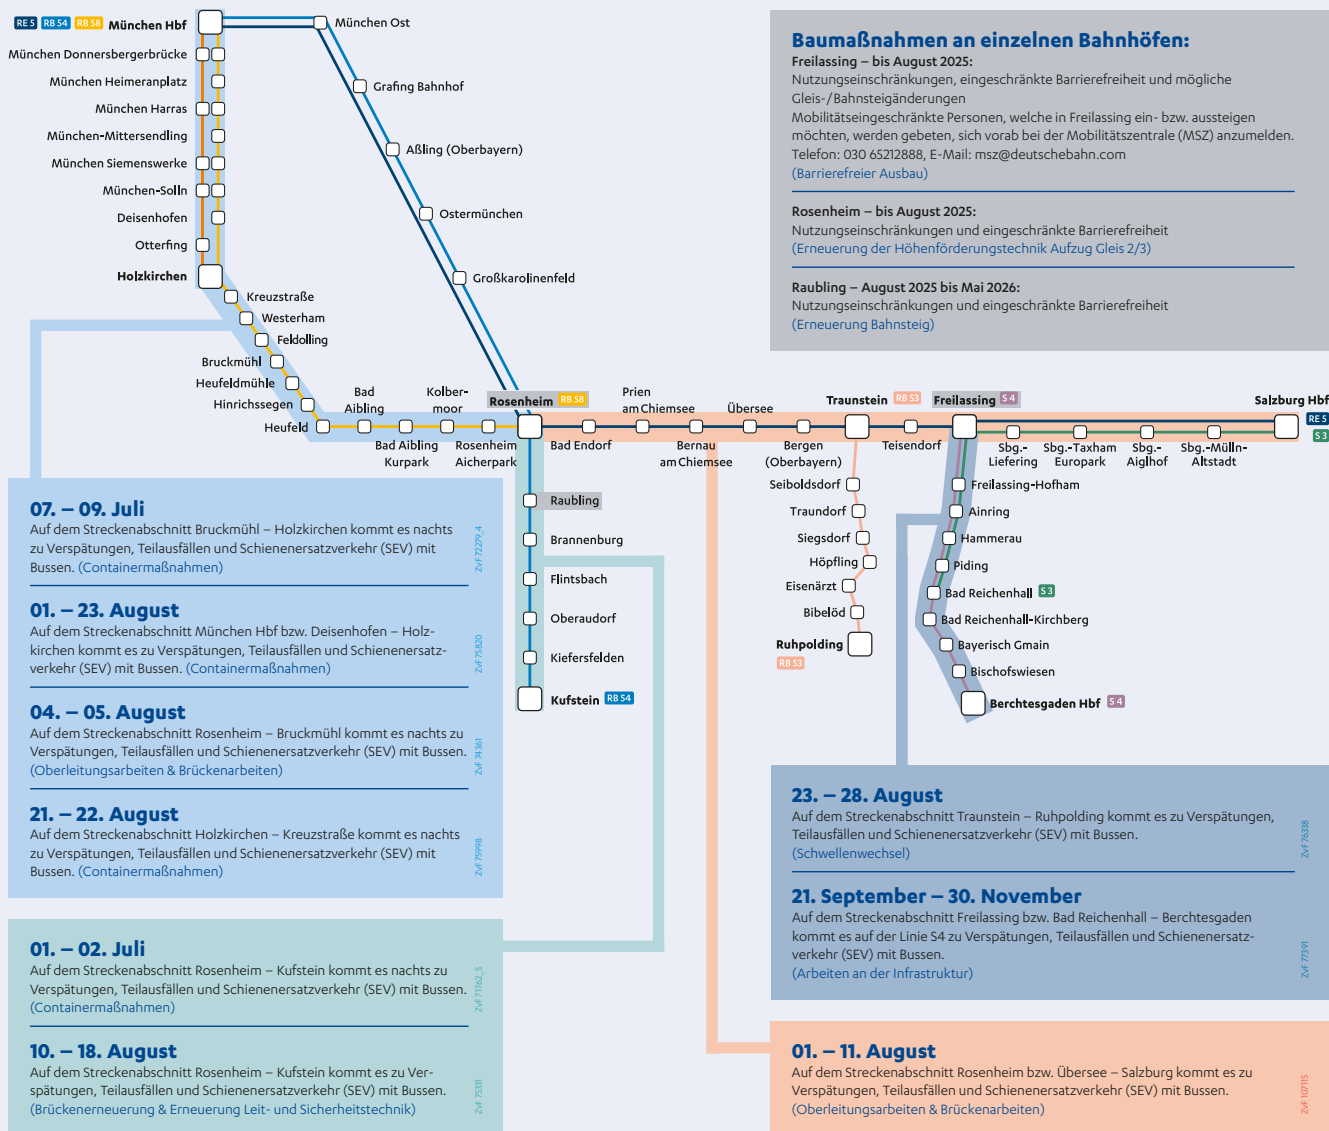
RE 5 RB 54 RB 58 München Hbf
München Donnersbergerbrücke
München Heimeranplatz
München Harras
München-Mittersendling
München Siemenswerke
München-Solln
Deisenhofen
Otterfing
Holzkirchen
Kreuzstraße
Westerham
Feldolling
Bruckmühl
Heufeldmühle
Hinrichssegen
Heufeld
München Ost
Grafing Bahnhof
Aßling (Oberbayern)
Ostermünchen
Großkarolinenfeld
Bad Aibling
Kolbermoor
Bad Aibling Kurpark
Rosenheim Aicherpark
Rosenheim RB 58
Bad Endorf
Prien am Chiemsee
Bernau am Chiemsee
Übersee
Bergen (Oberbayern)
Traunstein RB 53
Teisendorf
Freilassing S 4
Salzburg Hbf RE 5 S 3
Sbg.-Liefering
Sbg.-Taxham Europark
Sbg.-Aiglhof
Sbg.-Mülln-Altstadt
Raubling
Brannenburg
Flintsbach
Oberaudorf
Kiefersfelden
Kufstein RB 54
Seiboldsdorf
Traundorf
Siegsdorf
Höpfling
Eisenärzt
Bibelöd
Ruhpolding RB 53
Freilassing-Hofham
Ainring
Hammerau
Piding
Bad Reichenhall S 3
Bad Reichenhall-Kirchberg
Bayerisch Gmain
Bischofswiesen
Berchtesgaden Hbf S 4

Baumaßnahmen an einzelnen Bahnhöfen:
Freilassing – bis August 2025:
Nutzungseinschränkungen, eingeschränkte Barrierefreiheit und mögliche Gleis-/Bahnsteigänderungen
Mobilitätseingeschränkte Personen, welche in Freilassing ein- bzw. aussteigen möchten, werden gebeten, sich vorab bei der Mobilitätszentrale (MSZ) anzumelden. Telefon: 030 65212888, E-Mail: msz@deutschebahn.com
(Barrierefreier Ausbau)

Rosenheim – bis August 2025:
Nutzungseinschränkungen und eingeschränkte Barrierefreiheit
(Erneuerung der Höhenförderungstechnik Aufzug Gleis 2/3)

Raubling – August 2025 bis Mai 2026:
Nutzungseinschränkungen und eingeschränkte Barrierefreiheit
(Erneuerung Bahnsteig)

07. – 09. Juli
Auf dem Streckenabschnitt Bruckmühl – Holzkirchen kommt es nachts zu Verspätungen, Teilausfällen und Schienenersatzverkehr (SEV) mit Bussen. (Containermaßnahmen)
ZvF 72279_4

01. – 23. August
Auf dem Streckenabschnitt München Hbf bzw. Deisenhofen – Holzkirchen kommt es zu Verspätungen, Teilausfällen und Schienenersatzverkehr (SEV) mit Bussen. (Containermaßnahmen)
ZvF 75820

04. – 05. August
Auf dem Streckenabschnitt Rosenheim – Bruckmühl kommt es nachts zu Verspätungen, Teilausfällen und Schienenersatzverkehr (SEV) mit Bussen. (Oberleitungsarbeiten & Brückenarbeiten)
ZvF 74361

21. – 22. August
Auf dem Streckenabschnitt Holzkirchen – Kreuzstraße kommt es nachts zu Verspätungen, Teilausfällen und Schienenersatzverkehr (SEV) mit Bussen. (Containermaßnahmen)
ZvF 75998

01. – 02. Juli
Auf dem Streckenabschnitt Rosenheim – Kufstein kommt es nachts zu Verspätungen, Teilausfällen und Schienenersatzverkehr (SEV) mit Bussen. (Containermaßnahmen)
ZvF 71762_5

10. – 18. August
Auf dem Streckenabschnitt Rosenheim – Kufstein kommt es zu Verspätungen, Teilausfällen und Schienenersatzverkehr (SEV) mit Bussen. (Brückenerneuerung & Erneuerung Leit- und Sicherheitstechnik)
ZvF 75331

23. – 28. August
Auf dem Streckenabschnitt Traunstein – Ruhpolding kommt es zu Verspätungen, Teilausfällen und Schienenersatzverkehr (SEV) mit Bussen. (Schwellenwechsel)
ZvF 76338

21. September – 30. November
Auf dem Streckenabschnitt Freilassing bzw. Bad Reichenhall – Berchtesgaden kommt es auf der Linie S4 zu Verspätungen, Teilausfällen und Schienenersatzverkehr (SEV) mit Bussen.
(Arbeiten an der Infrastruktur)
ZvF 77391

01. – 11. August
Auf dem Streckenabschnitt Rosenheim bzw. Übersee – Salzburg kommt es zu Verspätungen, Teilausfällen und Schienenersatzverkehr (SEV) mit Bussen.
(Oberleitungsarbeiten & Brückenarbeiten)
ZvF 107115